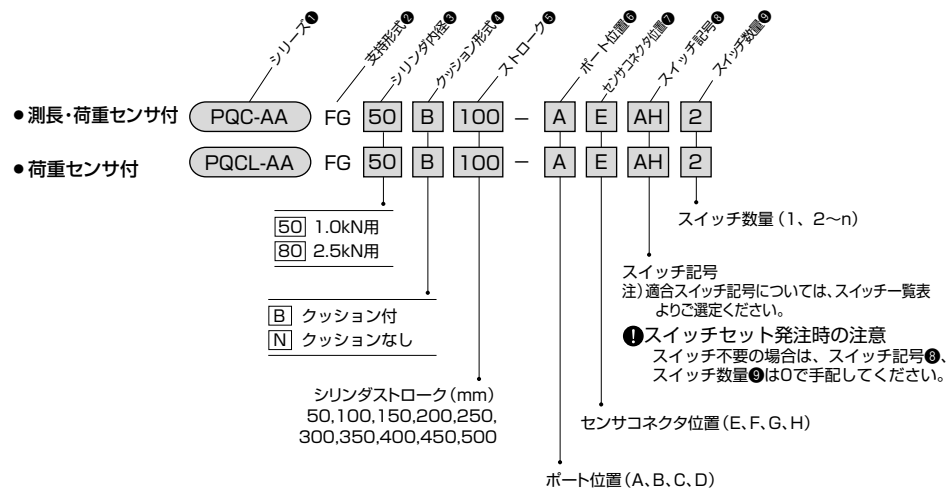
シリーズ❶
支持形式❷
シリンダ内径❸
クッション形式❹
ストローク❺
ポート位置❻
センサコネクタ位置❼
スイッチ記号❽
スイッチ数量❾

●測長・荷重センサ付 PQC-AA FG 50 B 100 – A E AH 2

●荷重センサ付 PQCL-AA FG 50 B 100 – A E AH 2

50 1.0kN用
80 2.5kN用

B クッション付
N クッションなし

シリンダストローク（mm）
50,100,150,200,250,
300,350,400,450,500

ポート位置（A、B、C、D）

センサコネクタ位置（E、F、G、H）

スイッチ記号
注）適合スイッチ記号については、スイッチ一覧表よりご選定ください。

❗スイッチセット発注時の注意
スイッチ不要の場合は、スイッチ記号❽、スイッチ数量❾は0で手配してください。

スイッチ数量（1、2〜n）